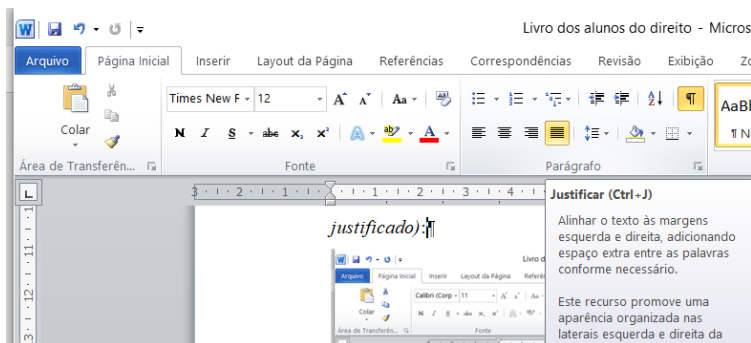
Livro dos alunos do direito - Micros

Arquivo | Página Inicial | Inserir | Layout da Página | Referências | Correspondências | Revisão | Exibição | Z

Colar

Times New F | 12

N I S abc $x_2$ $x^2$ A

AaBl

¶ N

Área de Transferên...

Fonte

Parágrafo

Justificar (Ctrl+J)

Alinhar o texto às margens esquerda e direita, adicionando espaço extra entre as palavras conforme necessário.

Este recurso promove uma aparência organizada nas laterais esquerda e direita da

justificado):¶

Arquivo | Página Inicial | Inserir | Layout da Página | Referê

Livro d

Calibri (Corp | 11

Colar

Área de Transferên...

Fonte